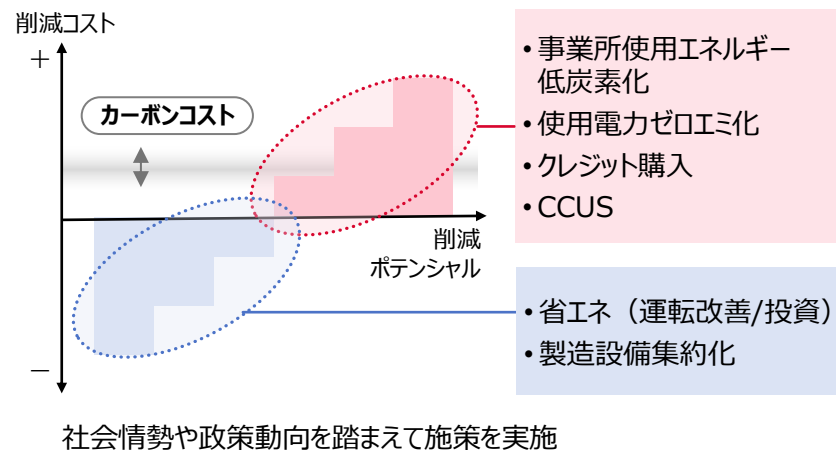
削減コスト

＋

カーボンコスト

削減
ポテンシャル

－

• 事業所使用エネルギー低炭素化
• 使用電力ゼロエミ化
• クレジット購入
• CCUS

• 省エネ（運転改善/投資）
• 製造設備集約化

社会情勢や政策動向を踏まえて施策を実施